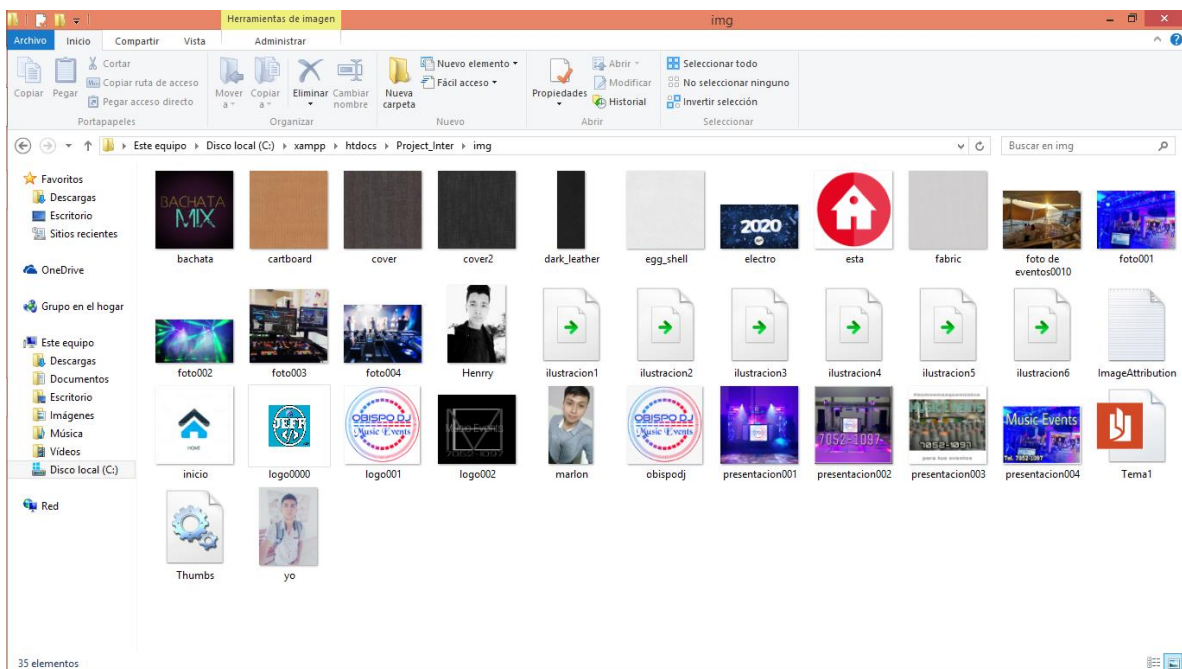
Herramientas de imagen img

Archivo Inicio Compartir Vista Administrar

Copiar Pegar Cortar Copiar ruta de acceso Pegar acceso directo Portapapeles

Mover a Copiar a Eliminar Cambiar nombre Organizar

Nueva carpeta Nuevo elemento Fácil acceso Nuevo

Propiedades Abrir Modificar Historial Abrir

Seleccionar todo No seleccionar ninguno Invertir selección Seleccionar

Este equipo › Disco local (C:) › xampp › htdocs › Project_Inter › img

Buscar en img

Favoritos
Descargas
Escritorio
Sitios recientes

OneDrive

Grupo en el hogar

Este equipo
Descargas
Documentos
Escritorio
Imágenes
Música
Vídeos
Disco local (C:)

Red

BACHATA MIX
bachata
cartboard
cover
cover2
dark_leather
egg_shell
2020
electro
esta
fabric
foto de eventos0010
foto001
foto002
foto003
foto004
Henrry
ilustracion1
ilustracion2
ilustracion3
ilustracion4
ilustracion5
ilustracion6
ImageAttribution
HOME
inicio
logo0000
OBISPO DJ Music Events
logo001
logo002
marlon
OBISPO DJ Music Events
obispodj
presentacion001
7052-1097
presentacion002
7052-1097
presentacion003
Music Events
presentacion004
Tema1
Thumbs
yo

35 elementos